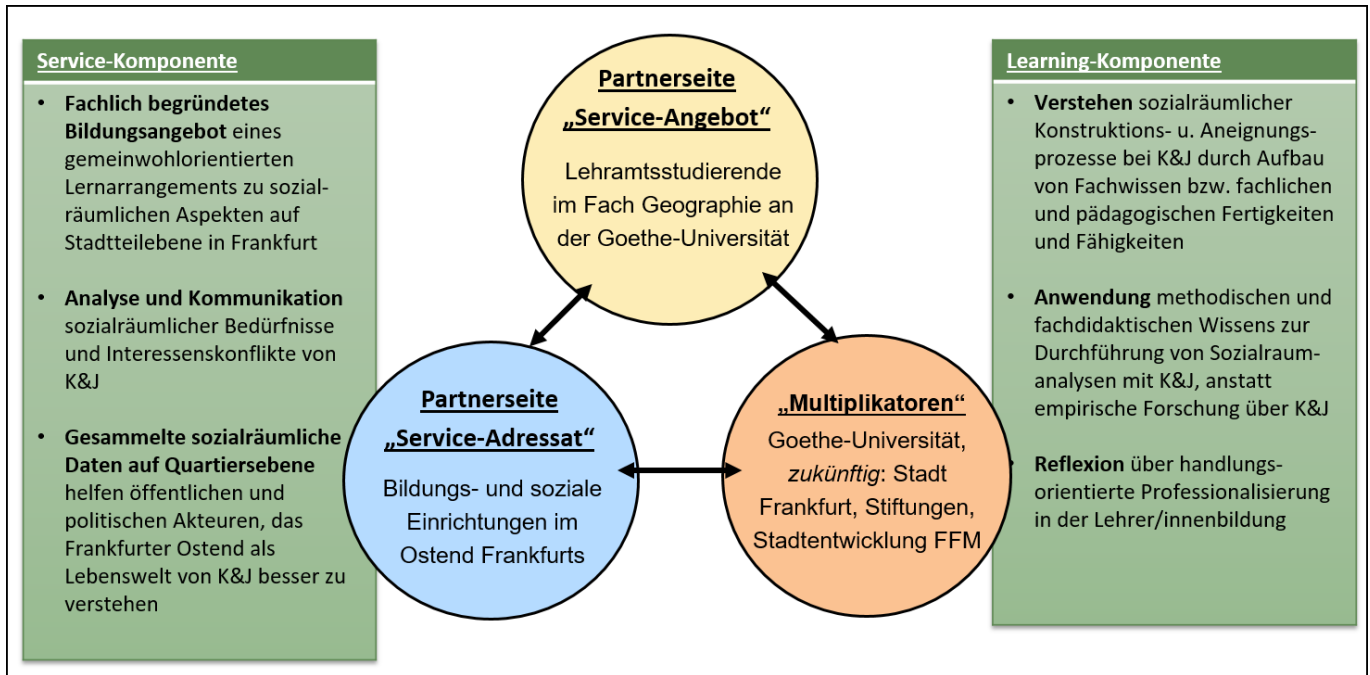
Service-Komponente

- **Fachlich begründetes Bildungsangebot** eines gemeinwohlorientierten Lernarrangements zu sozialräumlichen Aspekten auf Stadtteilebene in Frankfurt

- **Analyse und Kommunikation** sozialräumlicher Bedürfnisse und Interessenskonflikte von K&J

- **Gesammelte sozialräumliche Daten auf Quartiersebene** helfen öffentlichen und politischen Akteuren, das Frankfurter Ostend als Lebenswelt von K&J besser zu verstehen

Partnerseite „Service-Angebot“

Lehramtsstudierende im Fach Geographie an der Goethe-Universität

Partnerseite „Service-Adressat“

Bildungs- und soziale Einrichtungen im Ostend Frankfurts

„Multiplikatoren“

Goethe-Universität, *zukünftig*: Stadt Frankfurt, Stiftungen, Stadtentwicklung FFM

Learning-Komponente

- **Verstehen** sozialräumlicher Konstruktions- u. Aneignungsprozesse bei K&J durch Aufbau von Fachwissen bzw. fachlichen und pädagogischen Fertigkeiten und Fähigkeiten

- **Anwendung** methodischen und fachdidaktischen Wissens zur Durchführung von Sozialraumanalysen mit K&J, anstatt empirische Forschung über K&J

- **Reflexion** über handlungsorientierte Professionalisierung in der Lehrer/innenbildung